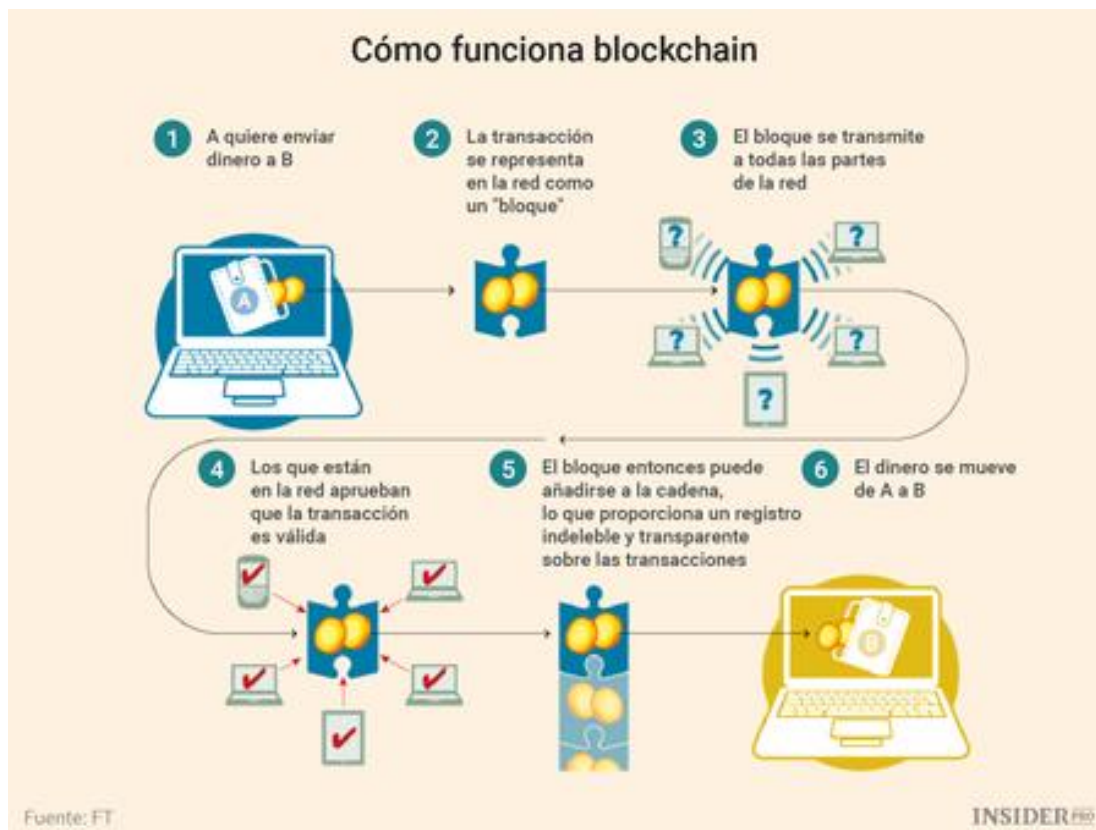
Cómo funciona blockchain

1 A quiere enviar dinero a B

2 La transacción se representa en la red como un "bloque"

3 El bloque se transmite a todas las partes de la red

A

?

?

?

?

?

4 Los que están en la red aprueban que la transacción es válida

5 El bloque entonces puede añadirse a la cadena, lo que proporciona un registro indeleble y transparente sobre las transacciones

6 El dinero se mueve de A a B

B

Fuente: FT

INSIDER PRO